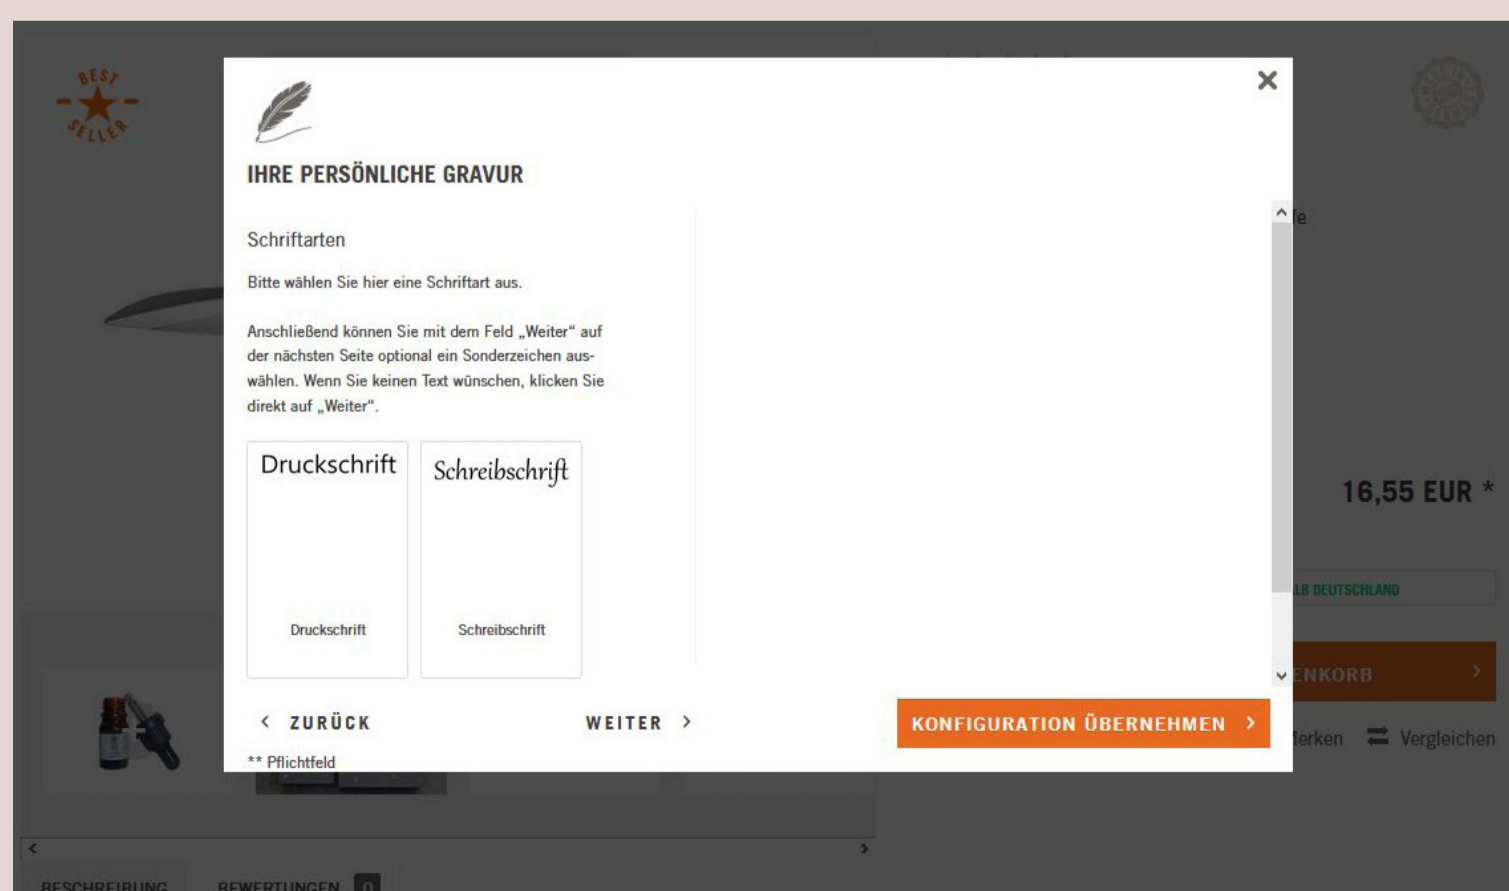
BEST SELLER

IHRE PERSÖNLICHE GRAVUR

Schriftarten

Bitte wählen Sie hier eine Schriftart aus.

Anschließend können Sie mit dem Feld „Weiter“ auf der nächsten Seite optional ein Sonderzeichen auswählen. Wenn Sie keinen Text wünschen, klicken Sie direkt auf „Weiter“.

Druckschrift

Druckschrift

Schreibschrift

Schreibschrift

ZURÜCK

WEITER

** Pflichtfeld

KONFIGURATION ÜBERNEHMEN

×

fe

16,55 EUR *

LB DEUTSCHLAND

ENKORB

erken

Vergleichen

BESCHREIBUNG

BEWERTUNGEN 0